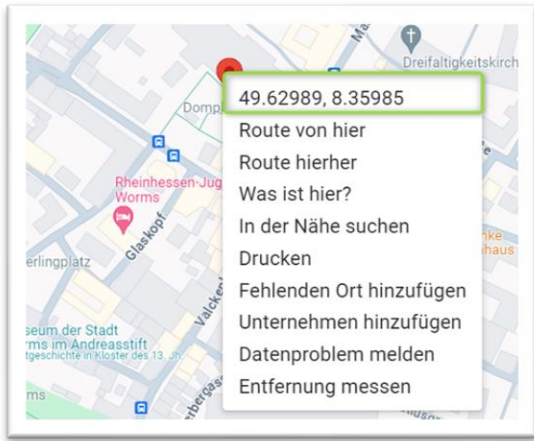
Dreifaltigkeitskirch
Domp
Rheinhessen-Jug
Worms
Glaskopf
erlingplatz
seum der Stadt
rms im Andreasstift
tgeschichte in Kloster des 13. Jh.
Valcke
rs
rbergas
haus

49.62989, 8.35985
Route von hier
Route hierher
Was ist hier?
In der Nähe suchen
Drucken
Fehlenden Ort hinzufügen
Unternehmen hinzufügen
Datenproblem melden
Entfernung messen